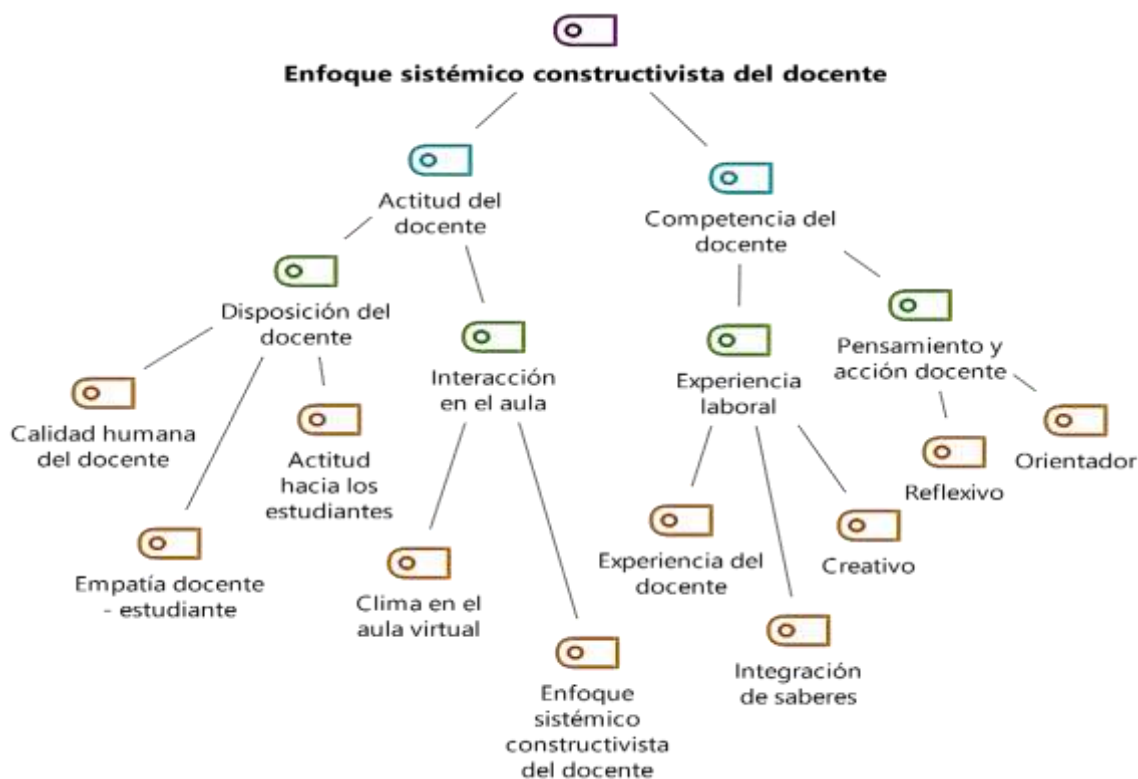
Enfoque sistémico constructivista del docente

Actitud del docente

Competencia del docente

Disposición del docente

Interacción en el aula

Experiencia laboral

Pensamiento y acción docente

Calidad humana del docente

Actitud hacia los estudiantes

Empatía docente - estudiante

Clima en el aula virtual

Enfoque sistémico constructivista del docente

Experiencia del docente

Integración de saberes

Creativo

Reflexivo

Orientador